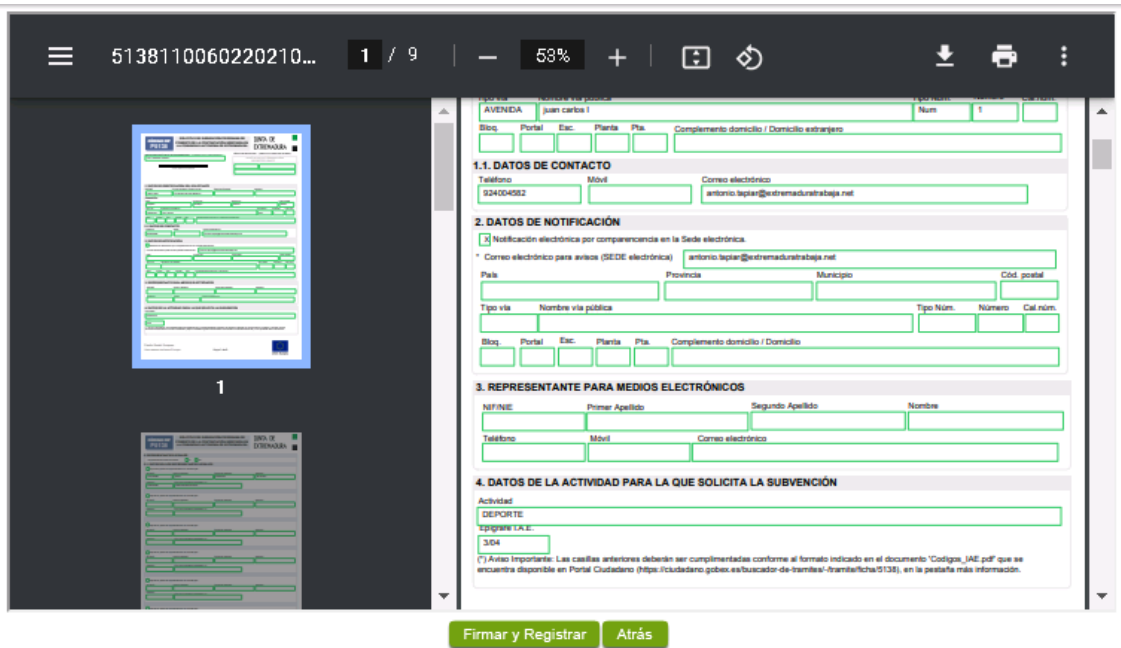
5138110060220210... 1 / 9 — 53% +

1

AVENIDA juan carlos I Num 1

Bloq. Portal Esc. Planta Pta. Complemento domicilio / Domicilio extranjero

1.1. DATOS DE CONTACTO

Teléfono Móvil Correo electrónico

924004582 antonio.tapiar@extremaduratrabaja.net

2. DATOS DE NOTIFICACIÓN

X Notificación electrónica por comparecencia en la Sede electrónica.

* Correo electrónico para avisos (SEDE electrónica) antonio.tapiar@extremaduratrabaja.net

País Provincia Municipio Cód. postal

Tipo vía Nombre vía pública Tipo Núm. Número Cal.núm.

Bloq. Portal Esc. Planta Pta. Complemento domicilio / Domicilio

3. REPRESENTANTE PARA MEDIOS ELECTRÓNICOS

NIF/NIE Primer Apellido Segundo Apellido Nombre

Teléfono Móvil Correo electrónico

4. DATOS DE LA ACTIVIDAD PARA LA QUE SOLICITA LA SUBVENCIÓN

Actividad

DEPORTE

Epígrafe I.A.E.

3/04

(*) Aviso Importante: Las casillas anteriores deberán ser cumplimentadas conforme al formato indicado en el documento "Codigos_IAE.pdf" que se encuentra disponible en Portal Ciudadano (https://ciudadano.gobex.es/buscador-de-tramites/-/tramite/ficha/5138), en la pestaña más información.

Firmar y Registrar Atrás